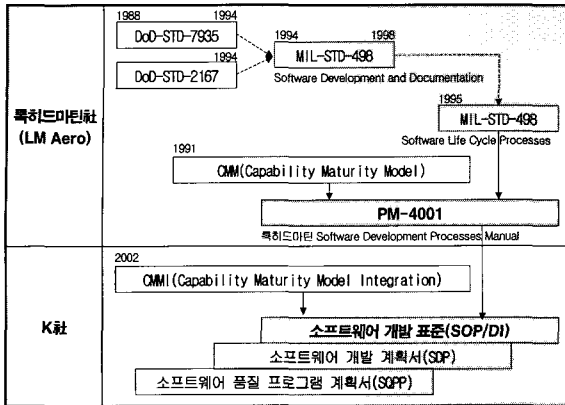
록히드마틴社
(LM Aero)

1988
1994
DoD-STD-7935

1994
DoD-STD-2167

1994
1998
MIL-STD-498
Software Development and Documentation

1995
MIL-STD-498
Software Life Cycle Processes

1991
CMM(Capability Maturity Model)

PM-4001
록히드마틴 Software Development Processes Manual

K社

2002
CMMI(Capability Maturity Model Integration)

소프트웨어 개발 표준(SOP/DI)

소프트웨어 개발 계획서(SDP)

소프트웨어 품질 프로그램 계획서(SQPP)